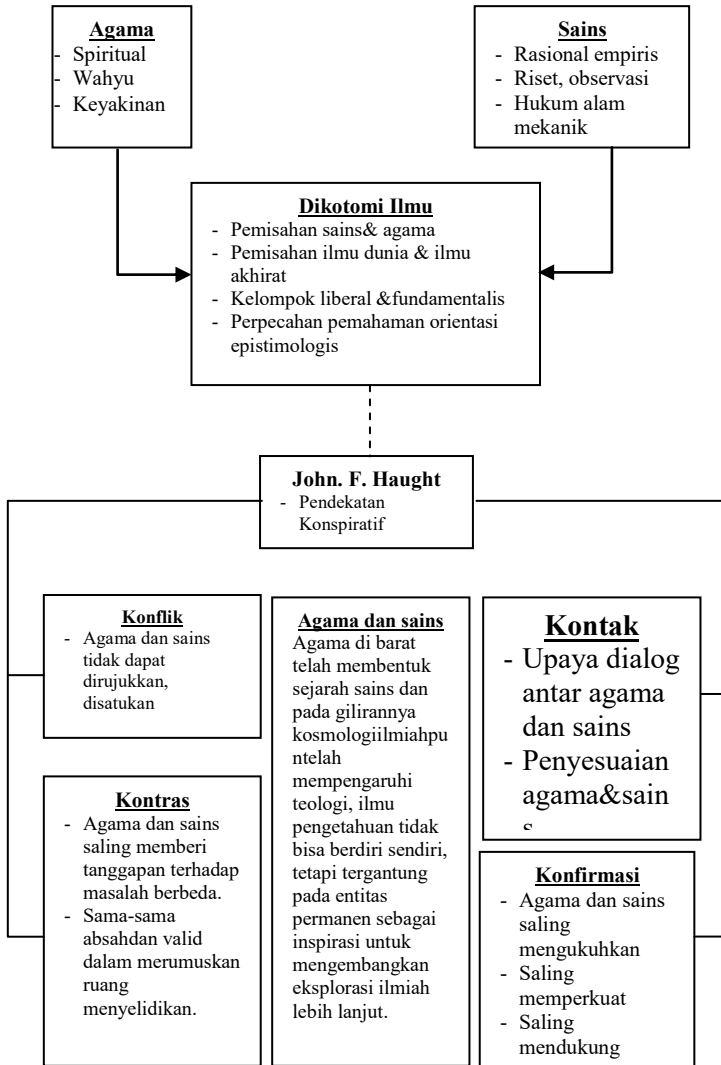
Agama
- Spiritual
- Wahyu
- Keyakinan

Sains
- Rasional empiris
- Riset, observasi
- Hukum alam mekanik

Dikotomi Ilmu
- Pemisahan sains& agama
- Pemisahan ilmu dunia & ilmu akhirat
- Kelompok liberal &fundamentalis
- Perpecahan pemahaman orientasi epistimologis

John. F. Haught
- Pendekatan Konspiratif

Konflik
- Agama dan sains tidak dapat dirujukkan, disatukan

Kontras
- Agama dan sains saling memberi tanggapan terhadap masalah berbeda.
- Sama-sama absahdan valid dalam merumuskan ruang menyelidikan.

Agama dan sains
Agama di barat telah membentuk sejarah sains dan pada gilirannya kosmologiilmiahpu ntelah mempengaruhi teologi, ilmu pengetahuan tidak bisa berdiri sendiri, tetapi tergantung pada entitas permanen sebagai inspirasi untuk mengembangkan eksplorasi ilmiah lebih lanjut.

Kontak
- Upaya dialog antar agama dan sains
- Penyesuaian agama&sain s

Konfirmasi
- Agama dan sains saling mengukuhkan
- Saling memperkuat
- Saling mendukung